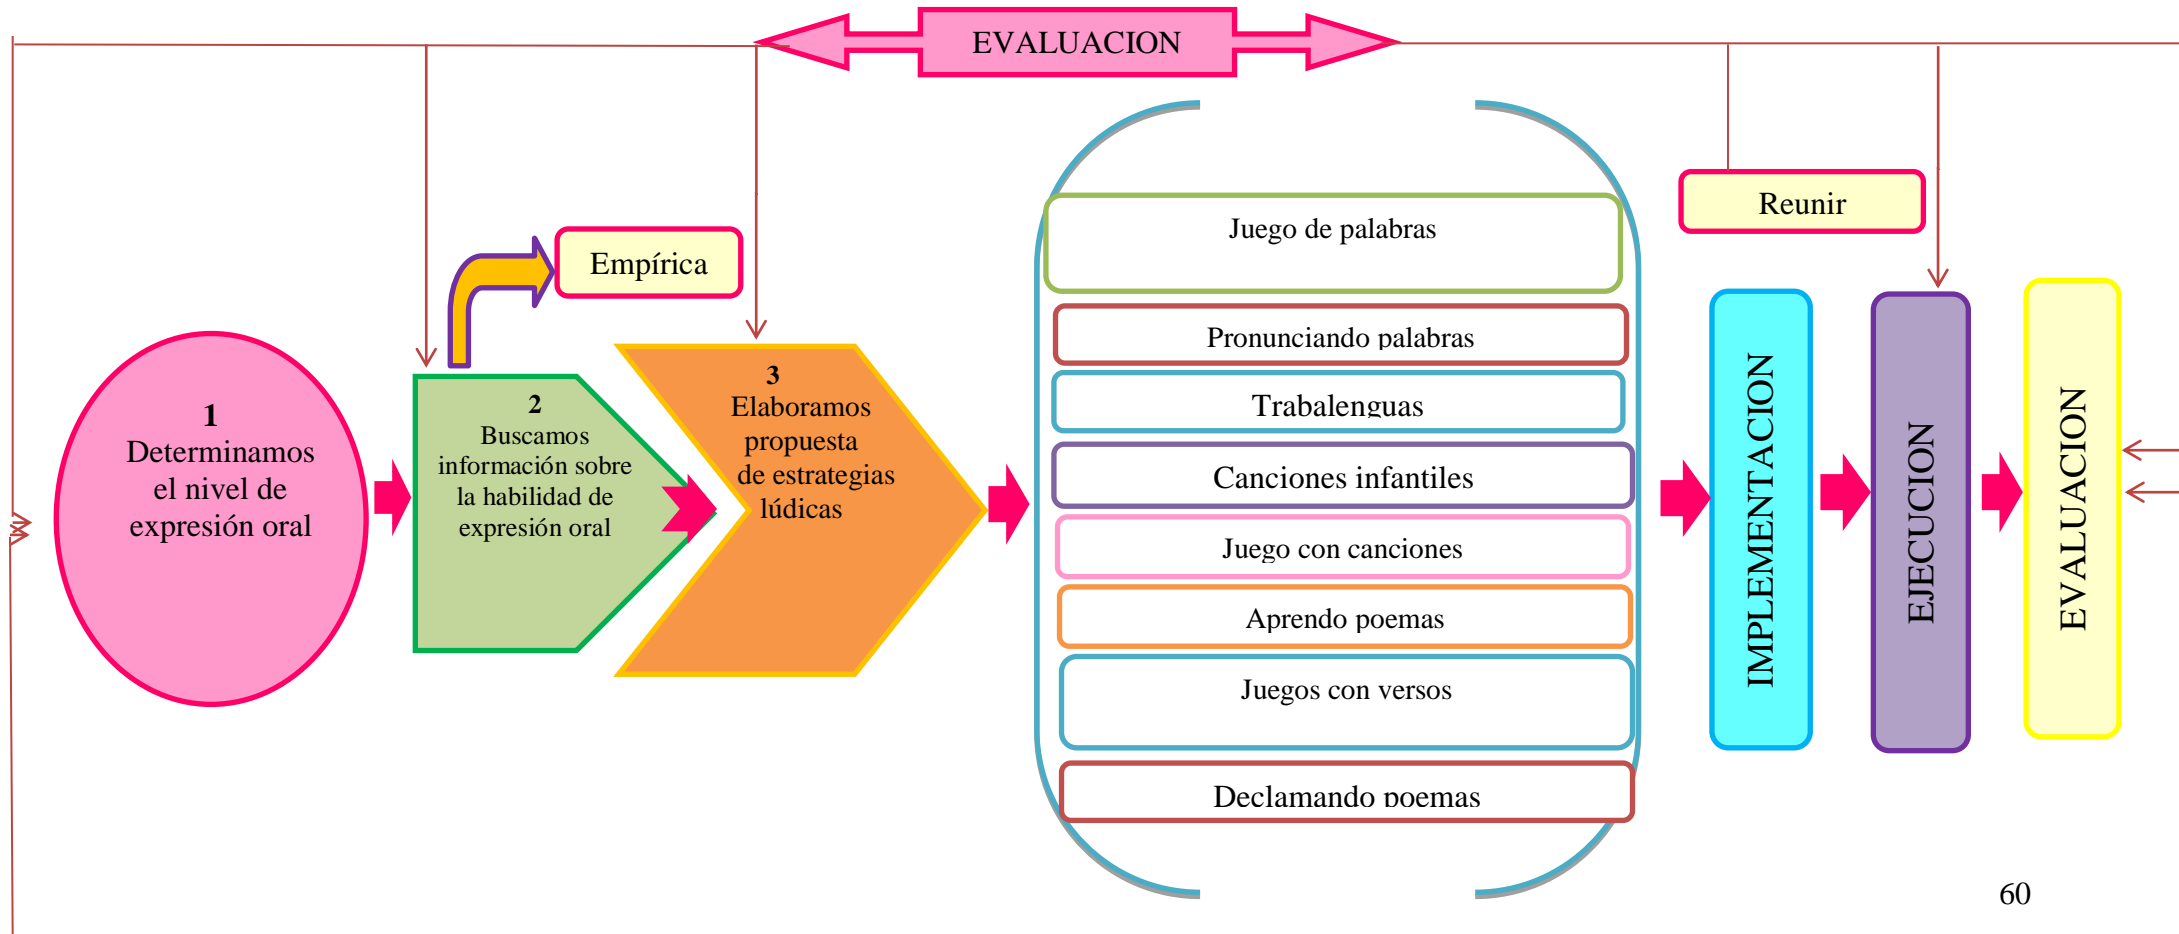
EVALUACION

Empírica

1
Determinamos el nivel de expresión oral

2
Buscamos información sobre la habilidad de expresión oral

3
Elaboramos propuesta de estrategias lúdicas

Juego de palabras

Pronunciando palabras

Trabalenguas

Canciones infantiles

Juego con canciones

Aprendo poemas

Juegos con versos

Declamando poemas

Reunir

IMPLEMENTACION

EJECUCION

EVALUACION

60